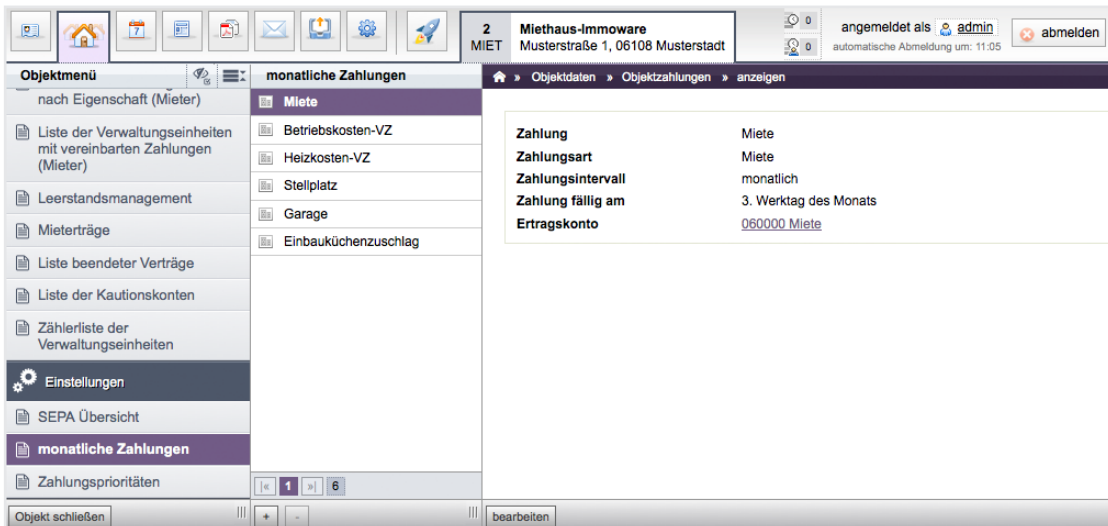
2
MIET

Miethaus-Immoware
Musterstraße 1, 06108 Musterstadt

0
0

angemeldet als admin
automatische Abmeldung um: 11:05

abmelden

Objektmenü

nach Eigenschaft (Mieter)

Liste der Verwaltungseinheiten mit vereinbarten Zahlungen (Mieter)

Leerstandsmanagement

Mieterträge

Liste beendeter Verträge

Liste der Kautionskonten

Zählerliste der Verwaltungseinheiten

Einstellungen

SEPA Übersicht

monatliche Zahlungen

Zahlungsprioritäten

Objekt schließen

monatliche Zahlungen

Miete

Betriebskosten-VZ

Heizkosten-VZ

Stellplatz

Garage

Einbauküchenzuschlag

« 1 » 6

+ -

» Objektdaten » Objektzahlungen » anzeigen

| Zahlung | Miete |
|---|---|
| Zahlungsart | Miete |
| Zahlungsintervall | monatlich |
| Zahlung fällig am | 3. Werktag des Monats |
| Ertragskonto | 060000 Miete |

bearbeiten